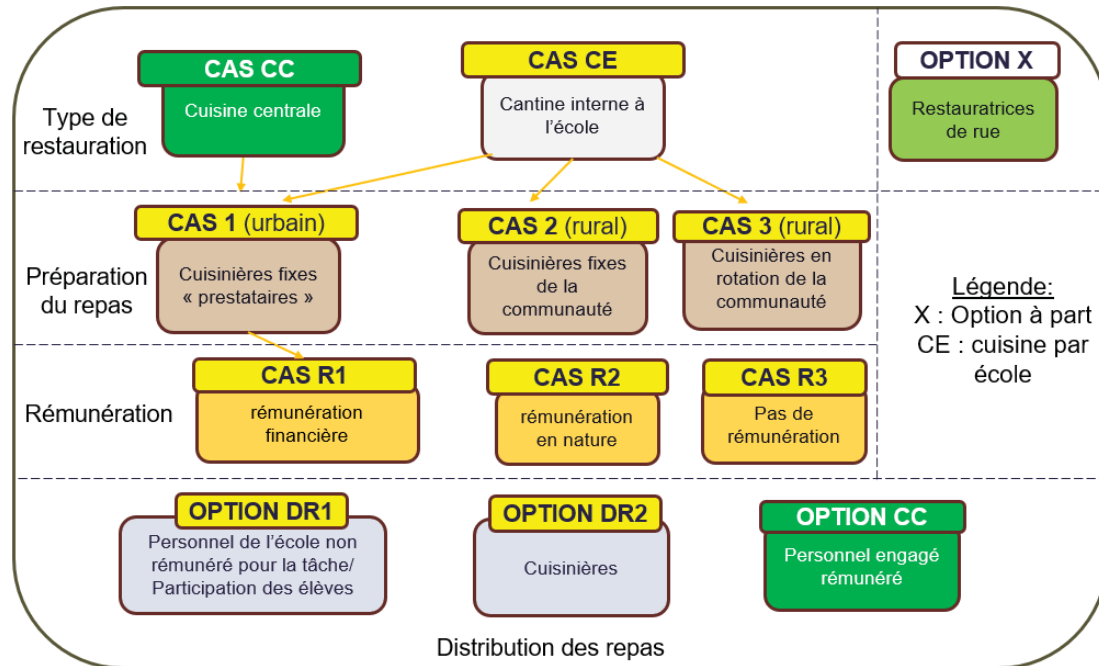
Type de restauration

CAS CC
Cuisine centrale

CAS CE
Cantine interne à l'école

OPTION X
Restauratrices de rue

Préparation du repas

CAS 1 (urbain)
Cuisinières fixes « prestataires »

CAS 2 (rural)
Cuisinières fixes de la communauté

CAS 3 (rural)
Cuisinières en rotation de la communauté

Légende:
X : Option à part
CE : cuisine par école

Rémunération

CAS R1
rémunération financière

CAS R2
rémunération en nature

CAS R3
Pas de rémunération

OPTION DR1
Personnel de l'école non rémunéré pour la tâche/ Participation des élèves

OPTION DR2
Cuisinières

OPTION CC
Personnel engagé rémunéré

Distribution des repas